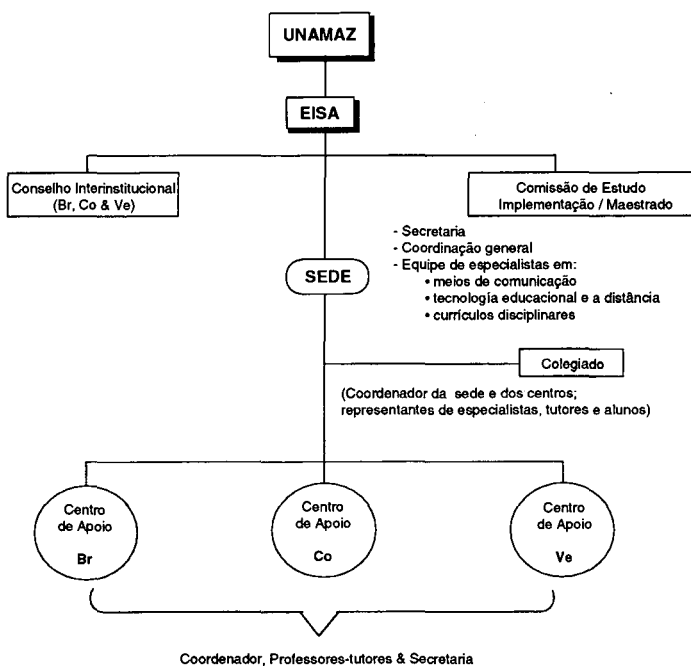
UNAMAZ

EISA

Conselho Interinstitucional (Br, Co & Ve)

Comissão de Estudo Implementação / Maestrado

- Secretaria
- Coordinação general
- Equipe de especialistas em:
• meios de comunicação
• tecnologia educacional e a distância
• currículos disciplinares

SEDE

Colegiado

(Coordenador da sede e dos centros; representantes de especialistas, tutores e alunos)

Centro de Apoio Br

Centro de Apoio Co

Centro de Apoio Ve

Coordenador, Professores-tutores & Secretaria